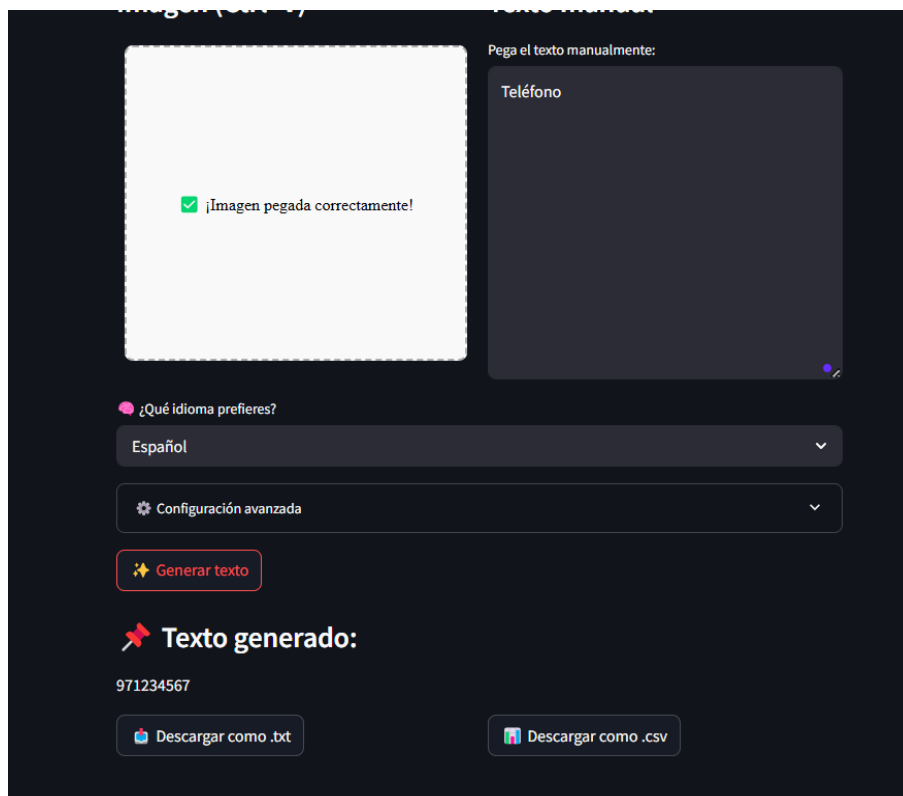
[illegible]

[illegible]

¡Imagen pegada correctamente!

Pega el texto manualmente:

Teléfono

¿Qué idioma prefieres?

Español

Configuración avanzada

Generar texto

Texto generado:

971234567

Descargar como .txt

Descargar como .csv